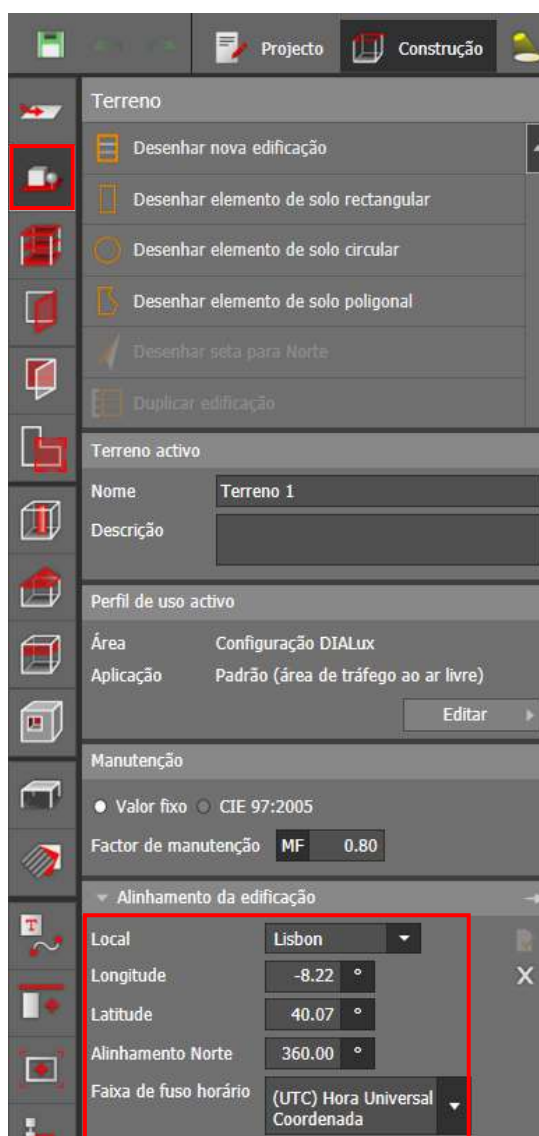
Projecto Construção

Terreno

Desenhar nova edificação

Desenhar elemento de solo rectangular

Desenhar elemento de solo circular

Desenhar elemento de solo poligonal

Desenhar seta para Norte

Duplicar edificação

Terreno activo

Nome Terreno 1

Descrição

Perfil de uso activo

Área Configuração DIALux

Aplicação Padrão (área de tráfego ao ar livre)

Editar

Manutenção

Valor fixo CIE 97:2005

Factor de manutenção MF 0.80

Alinhamento da edificação

Local Lisbon

Longitude -8.22 °

Latitude 40.07 °

Alinhamento Norte 360.00 °

Faixa de fuso horário (UTC) Hora Universal Coordenada

X